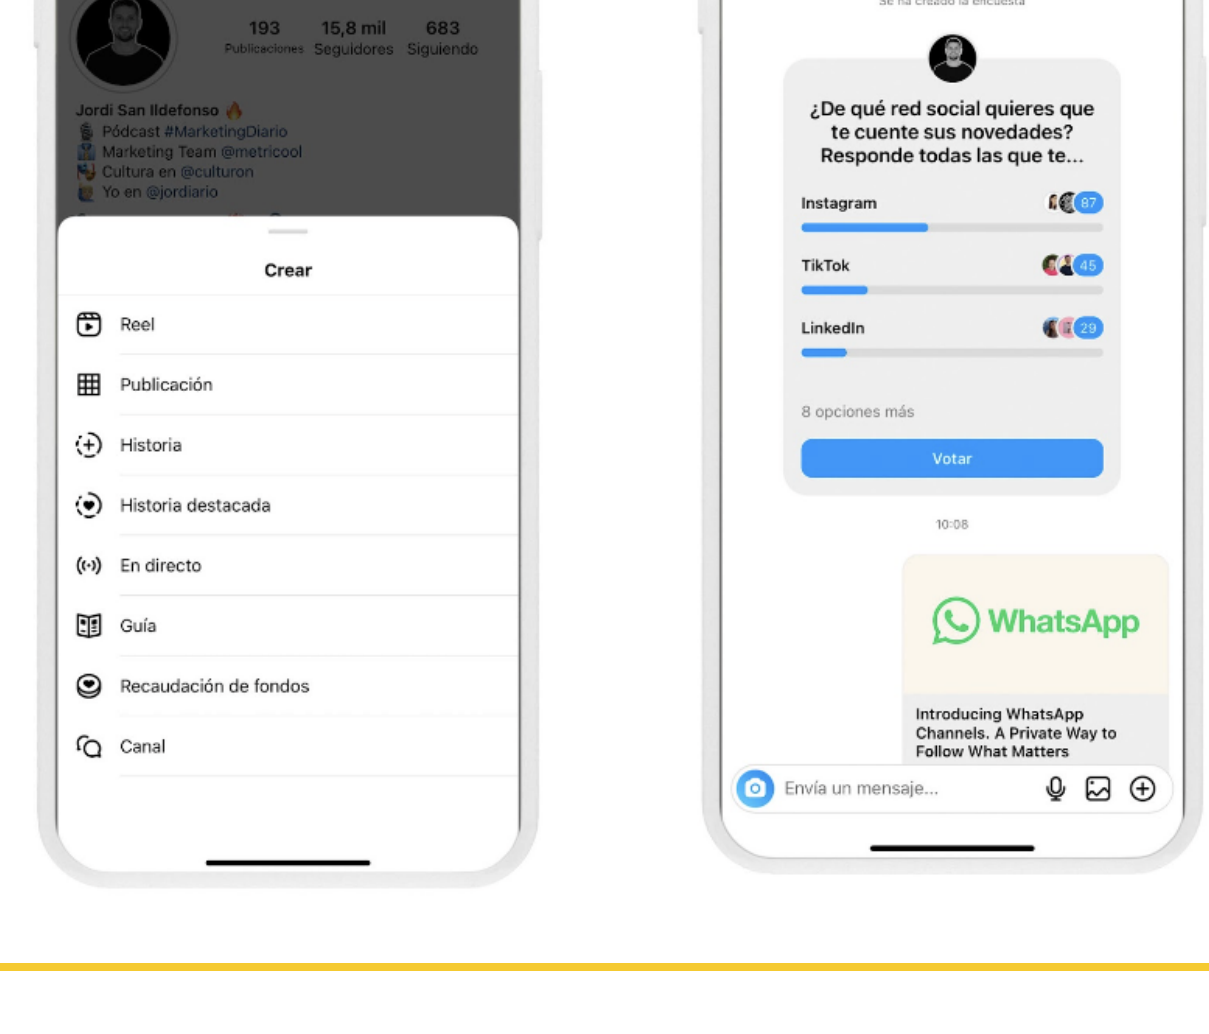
193 Publicaciones
15,8 mil Seguidores
683 Siguiendo

Jordi San Ildefonso 🔥
🎙 Pódcast #MarketingDiario
Marketing Team @metricool
Cultura en @culturon
Yo en @jordiario

Crear

Reel

Publicación

Historia

Historia destacada

En directo

Guía

Recaudación de fondos

Canal

Se ha creado la encuesta

¿De qué red social quieres que te cuente sus novedades? Responde todas las que te...

Instagram 87

TikTok 45

LinkedIn 29

8 opciones más

Votar

10:08

WhatsApp

Introducing WhatsApp Channels. A Private Way to Follow What Matters

Envía un mensaje...